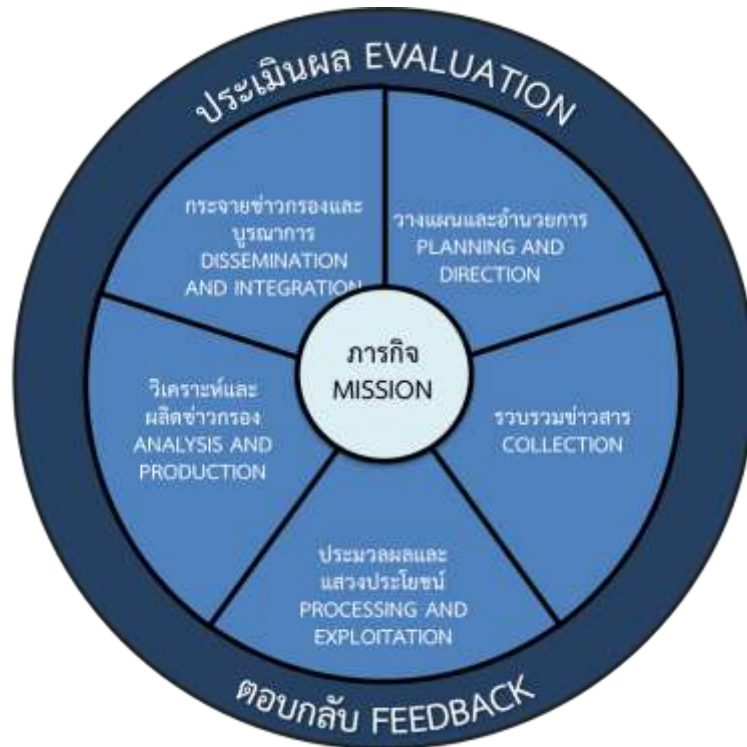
ประเมินผล EVALUATION

กระจายข่าวกรองและบูรณาการ DISSEMINATION AND INTEGRATION

วางแผนและอำนวยการ PLANNING AND DIRECTION

ภารกิจ MISSION

วิเคราะห์และผลิตข่าวกรอง ANALYSIS AND PRODUCTION

รวบรวมข่าวสาร COLLECTION

ประมวลผลและแสวงประโยชน์ PROCESSING AND EXPLOITATION

ตอบกลับ FEEDBACK